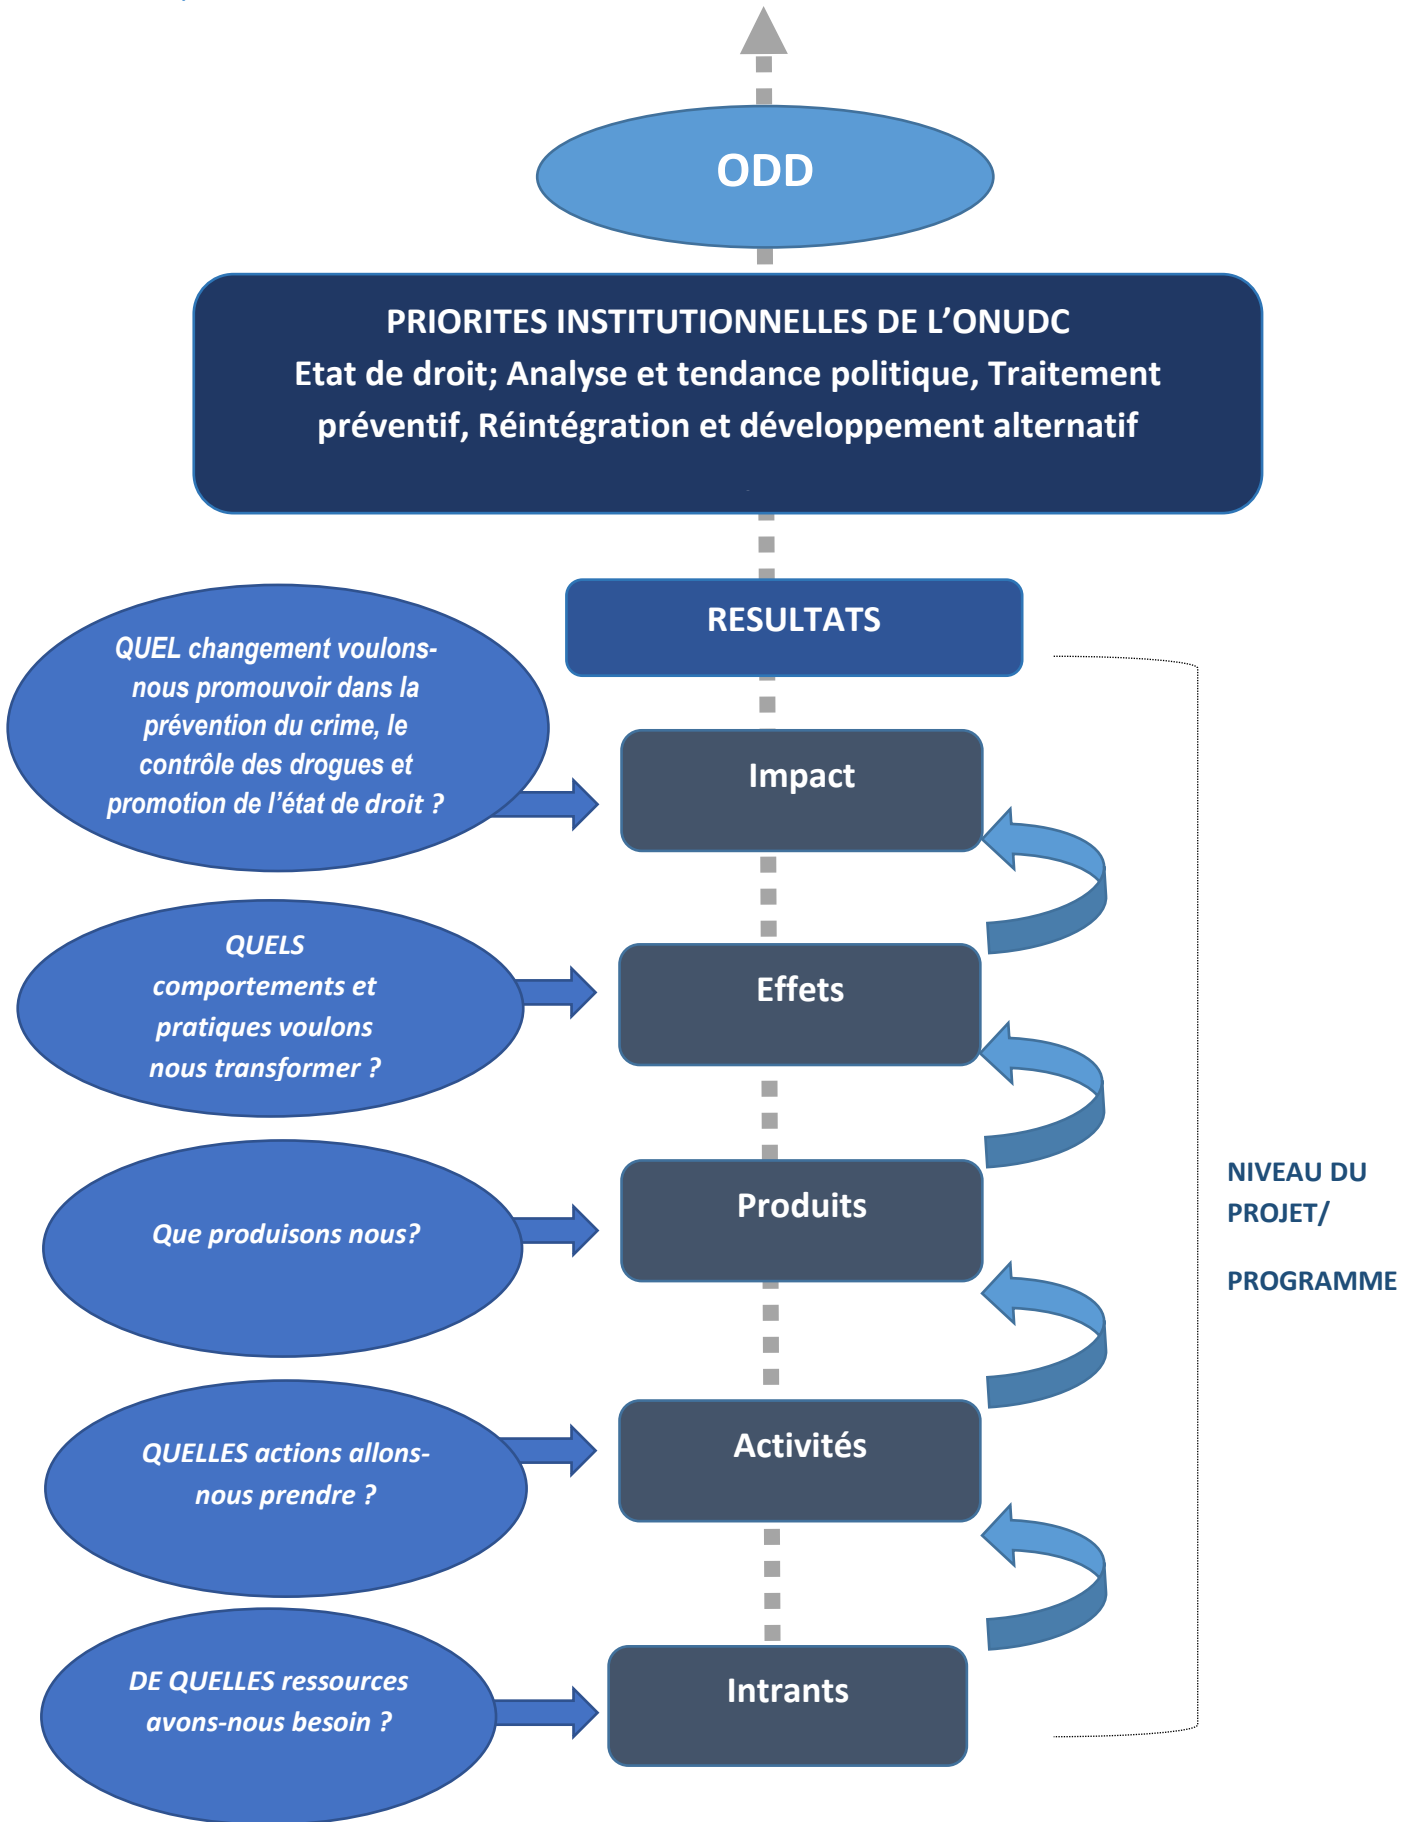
ODD

PRIORITES INSTITUTIONNELLES DE L'ONUDC
Etat de droit; Analyse et tendance politique, Traitement préventif, Réintégration et développement alternatif

RESULTATS

QUEL changement voulons-nous promouvoir dans la prévention du crime, le contrôle des drogues et promotion de l'état de droit ?

Impact

QUELS comportements et pratiques voulons nous transformer ?

Effets

Que produisons nous?

Produits

QUELLES actions allons-nous prendre ?

Activités

DE QUELLES ressources avons-nous besoin ?

Intrants

NIVEAU DU PROJET/

PROGRAMME